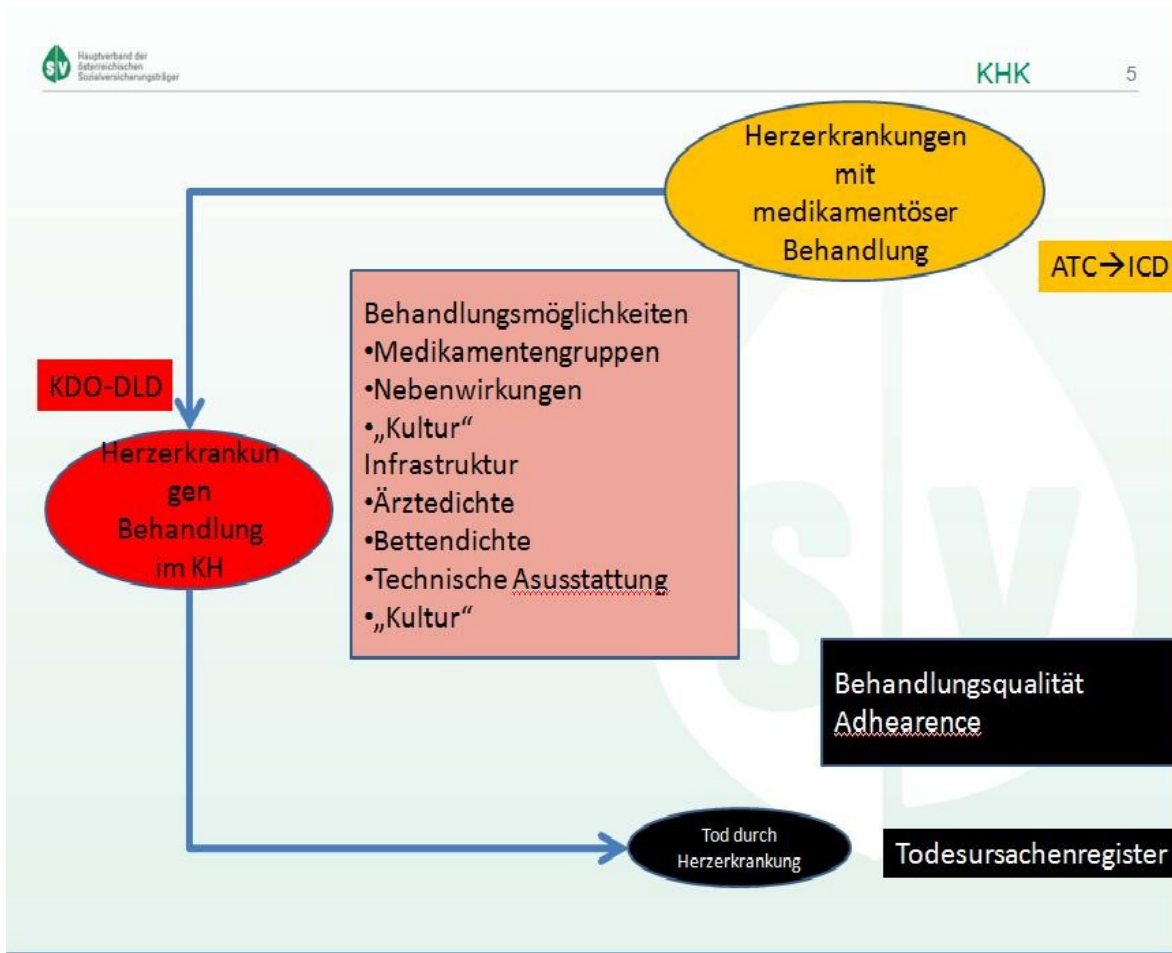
SV Hauptverband der österreichischen Sozialversicherungsträger

KHK 5

Herzerkrankungen mit medikamentöser Behandlung

ATC→ICD

Behandlungsmöglichkeiten
•Medikamentengruppen
•Nebenwirkungen
•„Kultur“
Infrastruktur
•Ärztedichte
•Bettendichte
•Technische Asusstattung
•„Kultur“

KDO-DLD

Herzerkrankungen Behandlung im KH

Behandlungsqualität
Adhearence

Tod durch Herzerkrankung

Todesursachenregister